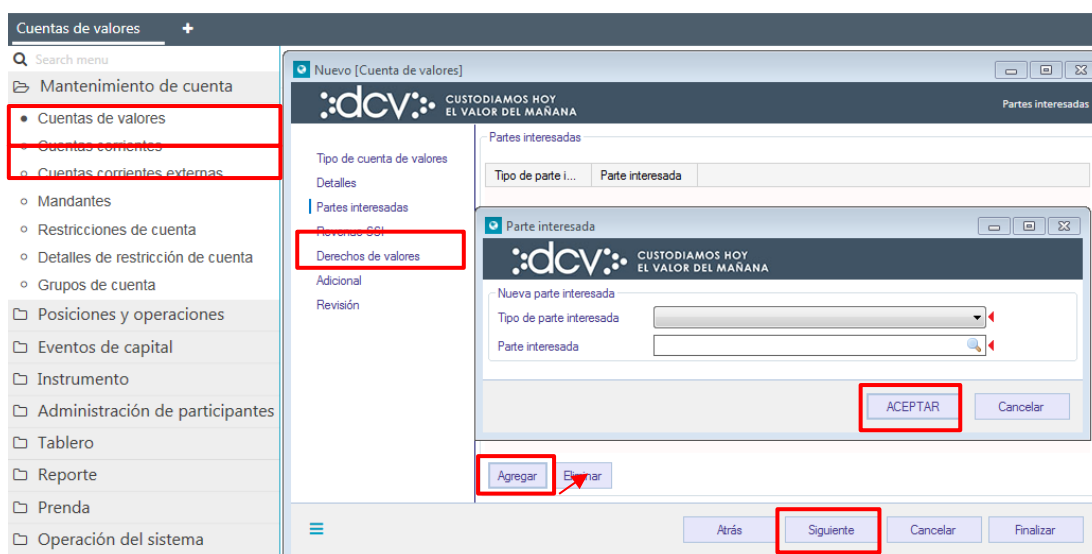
Cuentas de valores +

Search menu

Mantenimiento de cuenta

Cuentas de valores

Cuentas corrientes

Cuentas corrientes externas

Mandantes

Restricciones de cuenta

Detalles de restricción de cuenta

Grupos de cuenta

Posiciones y operaciones

Eventos de capital

Instrumento

Administración de participantes

Tablero

Reporte

Prenda

Operación del sistema

Nuevo [Cuenta de valores]

:dcv: CUSTODIAMOS HOY EL VALOR DEL MAÑANA

Partes interesadas

Tipo de cuenta de valores

Detalles

Partes interesadas

Reverse SSI

Derechos de valores

Adicional

Revisión

Partes interesadas

| Tipo de parte i... | Parte interesada |
|---|---|

Parte interesada

:dcv: CUSTODIAMOS HOY EL VALOR DEL MAÑANA

Nueva parte interesada

Tipo de parte interesada

Parte interesada

ACEPTAR

Cancelar

Agregar

Eliminar

Atrás

Siguiente

Cancelar

Finalizar